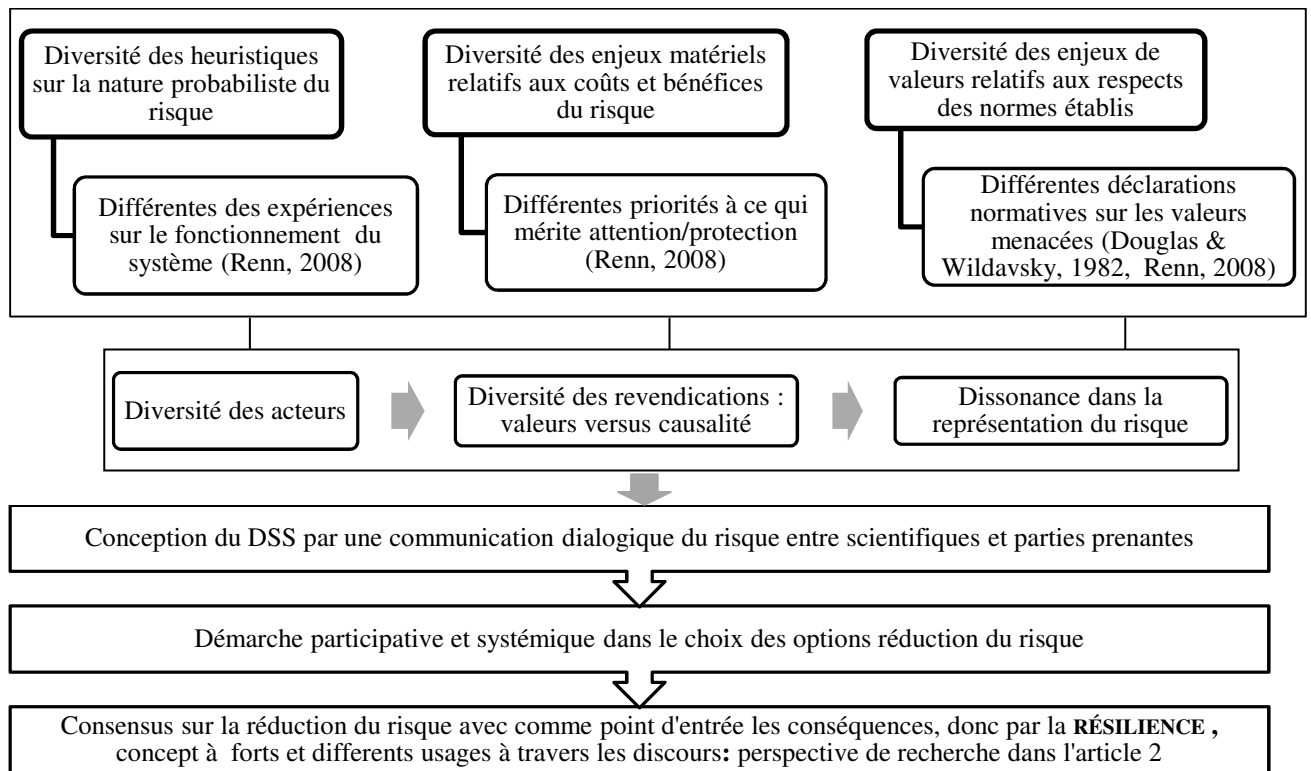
Diversité des heuristiques sur la nature probabiliste du risque

Différentes des expériences sur le fonctionnement du système (Renn, 2008)

Diversité des enjeux matériels relatifs aux coûts et bénéfices du risque

Différentes priorités à ce qui mérite attention/protection (Renn, 2008)

Diversité des enjeux de valeurs relatifs aux respects des normes établis

Différentes déclarations normatives sur les valeurs menacées (Douglas & Wildavsky, 1982, Renn, 2008)

Diversité des acteurs

Diversité des revendications : valeurs versus causalité

Dissonance dans la représentation du risque

Conception du DSS par une communication dialogique du risque entre scientifiques et parties prenantes

Démarche participative et systémique dans le choix des options réduction du risque

Consensus sur la réduction du risque avec comme point d'entrée les conséquences, donc par la RÉSILIENCE , concept à forts et differents usages à travers les discours: perspective de recherche dans l'article 2